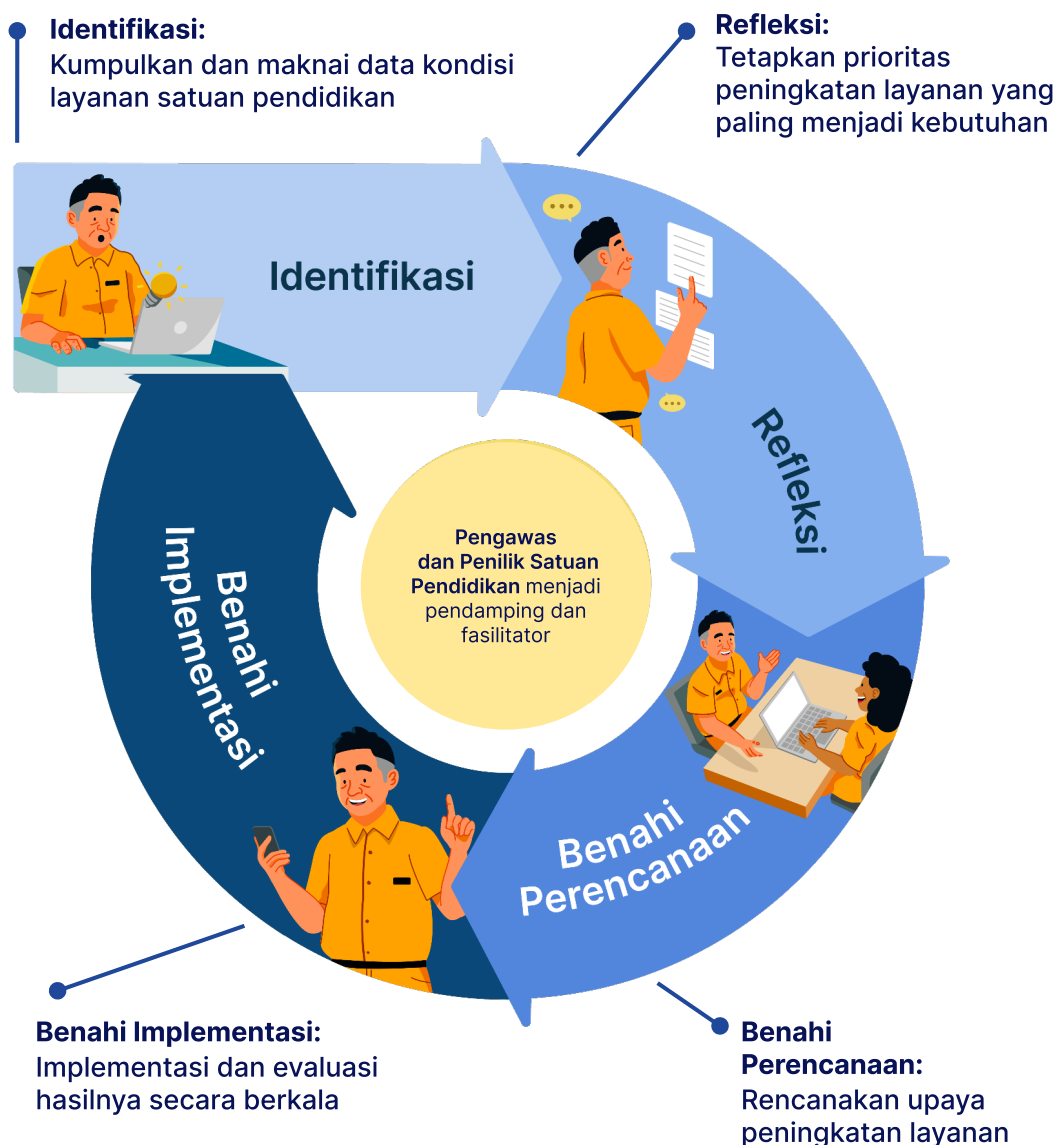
Identifikasi:
Kumpulkan dan maknai data kondisi layanan satuan pendidikan

Refleksi:
Tetapkan prioritas peningkatan layanan yang paling menjadi kebutuhan

Identifikasi

Refleksi

Pengawas dan Penilik Satuan Pendidikan menjadi pendamping dan fasilitator

Benahi Implementasi

Benahi Perencanaan

Benahi Implementasi:
Implementasi dan evaluasi hasilnya secara berkala

Benahi Perencanaan:
Rencanakan upaya peningkatan layanan